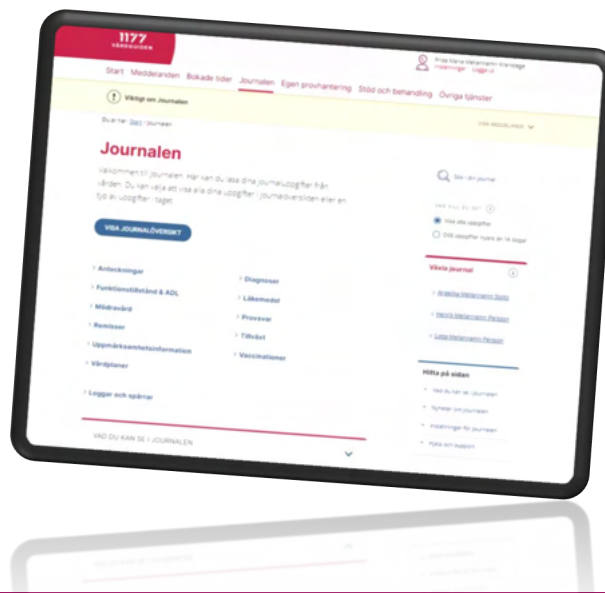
1177
VÅRDGUIDEN

Start Meddelanden Bokade tider Journalen Egen provhantering Stöd och behandling Övriga tjänster

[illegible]

Viktigt om Journalen

VISA MEDDELANDE

Du är här: Start / Journalen

Journalen

Välkommen till Journalen. Här kan du läsa dina journaluppgifter från vården. Du kan välja att visa alla dina uppgifter i journalöversikten eller en typ av uppgifter i taget.

VISA JOURNALÖVERSIKT

Anteckningar
Funktionstillstånd & ADL
Mödravård
Remisser
Uppmärksamhetsinformation
Vårdplaner

Diagnoser
Läkemedel
Provsvar
Tillväxt
Vaccinationer

Loggar och spärrar

VAD DU KAN SE I JOURNALEN

Sök i din journal

Visa alla uppgifter
Dölj uppgifter nyare än 14 dagar

Växla journal

Angelika Mellannamn Svärd
Henrik Mellannamn Persson
Lotta Mellannamn Persson

Hitta på sidan

Vad du kan se i journalen
Nyheter om journalen
Inställningar för journalen
Hjälp och support